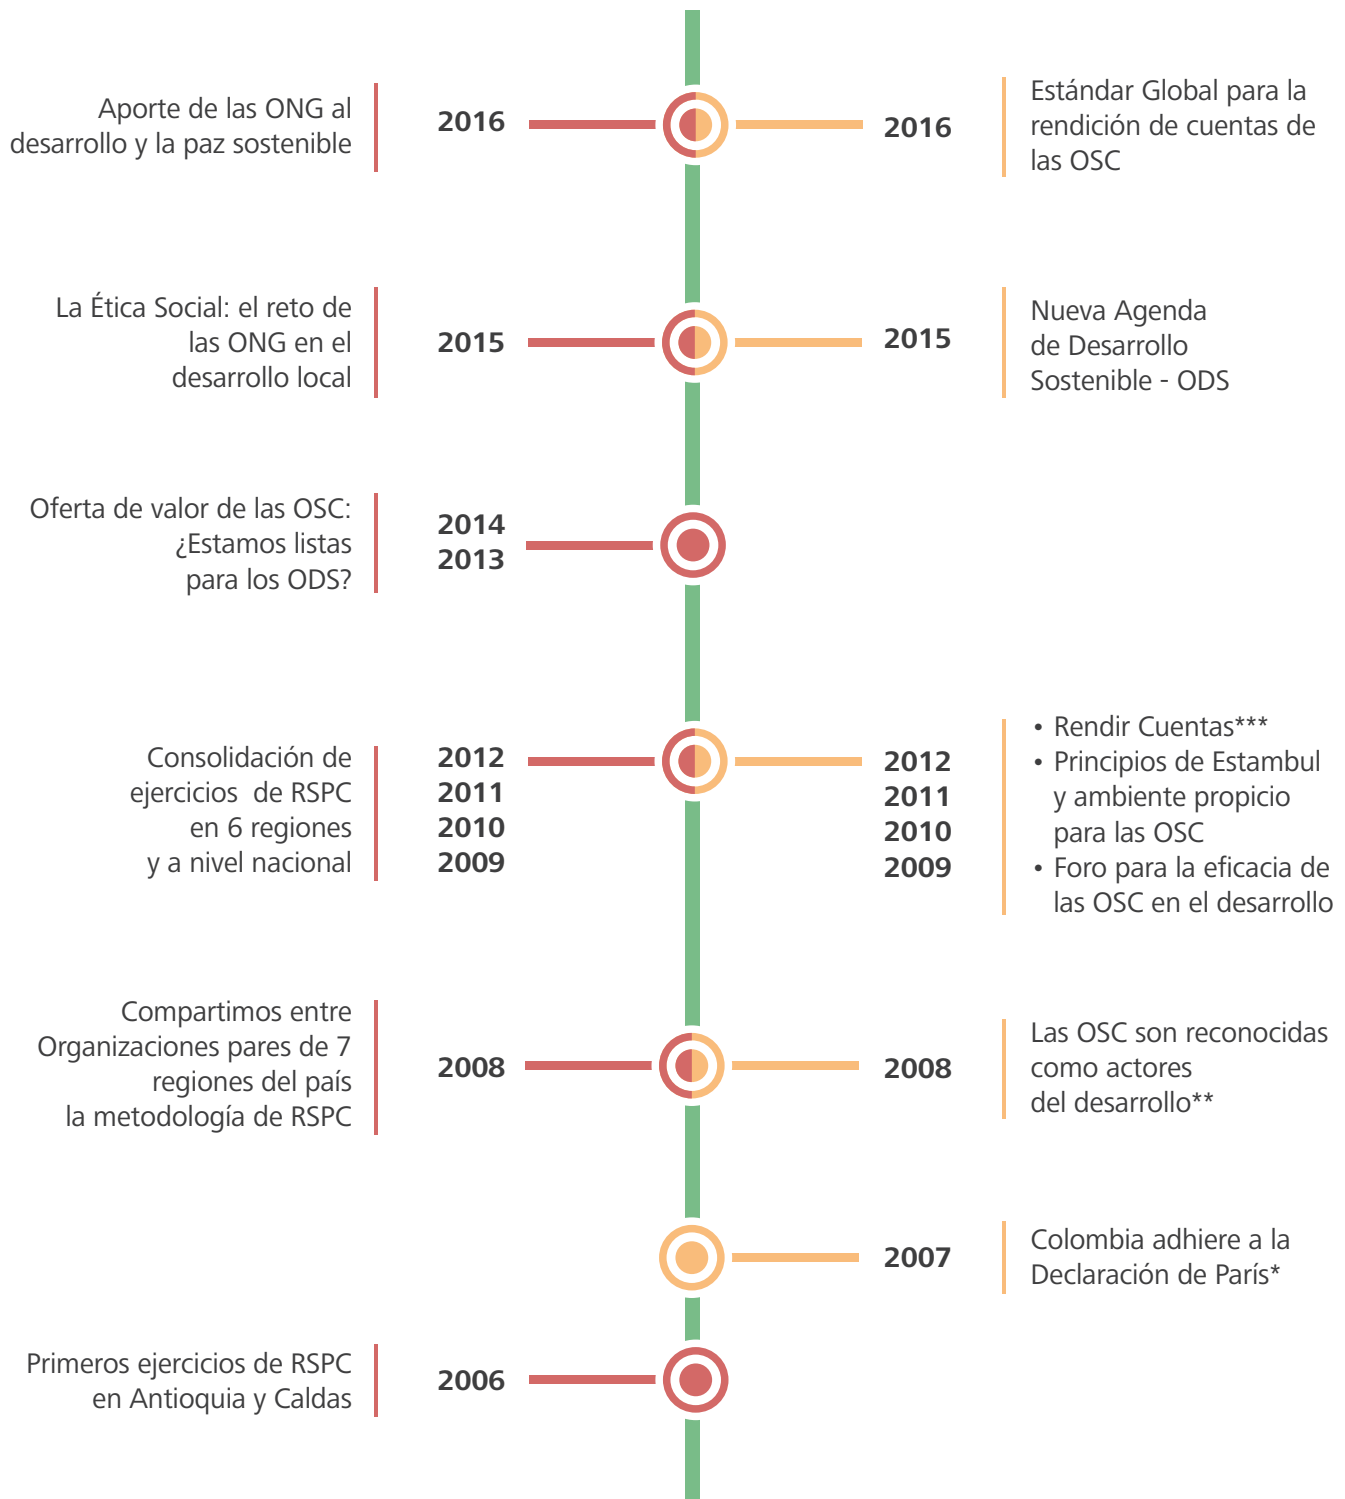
Aporte de las ONG al desarrollo y la paz sostenible

2016

2016

Estándar Global para la rendición de cuentas de las OSC

La Ética Social: el reto de las ONG en el desarrollo local

2015

2015

Nueva Agenda de Desarrollo Sostenible - ODS

Oferta de valor de las OSC: ¿Estamos listas para los ODS?

2014
2013

Consolidación de ejercicios de RSPC en 6 regiones y a nivel nacional

2012
2011
2010
2009

2012
2011
2010
2009

• Rendir Cuentas***
• Principios de Estambul y ambiente propicio para las OSC
• Foro para la eficacia de las OSC en el desarrollo

Compartimos entre Organizaciones pares de 7 regiones del país la metodología de RSPC

2008

2008

Las OSC son reconocidas como actores del desarrollo**

2007

Colombia adhiere a la Declaración de París*

Primeros ejercicios de RSPC en Antioquia y Caldas

2006